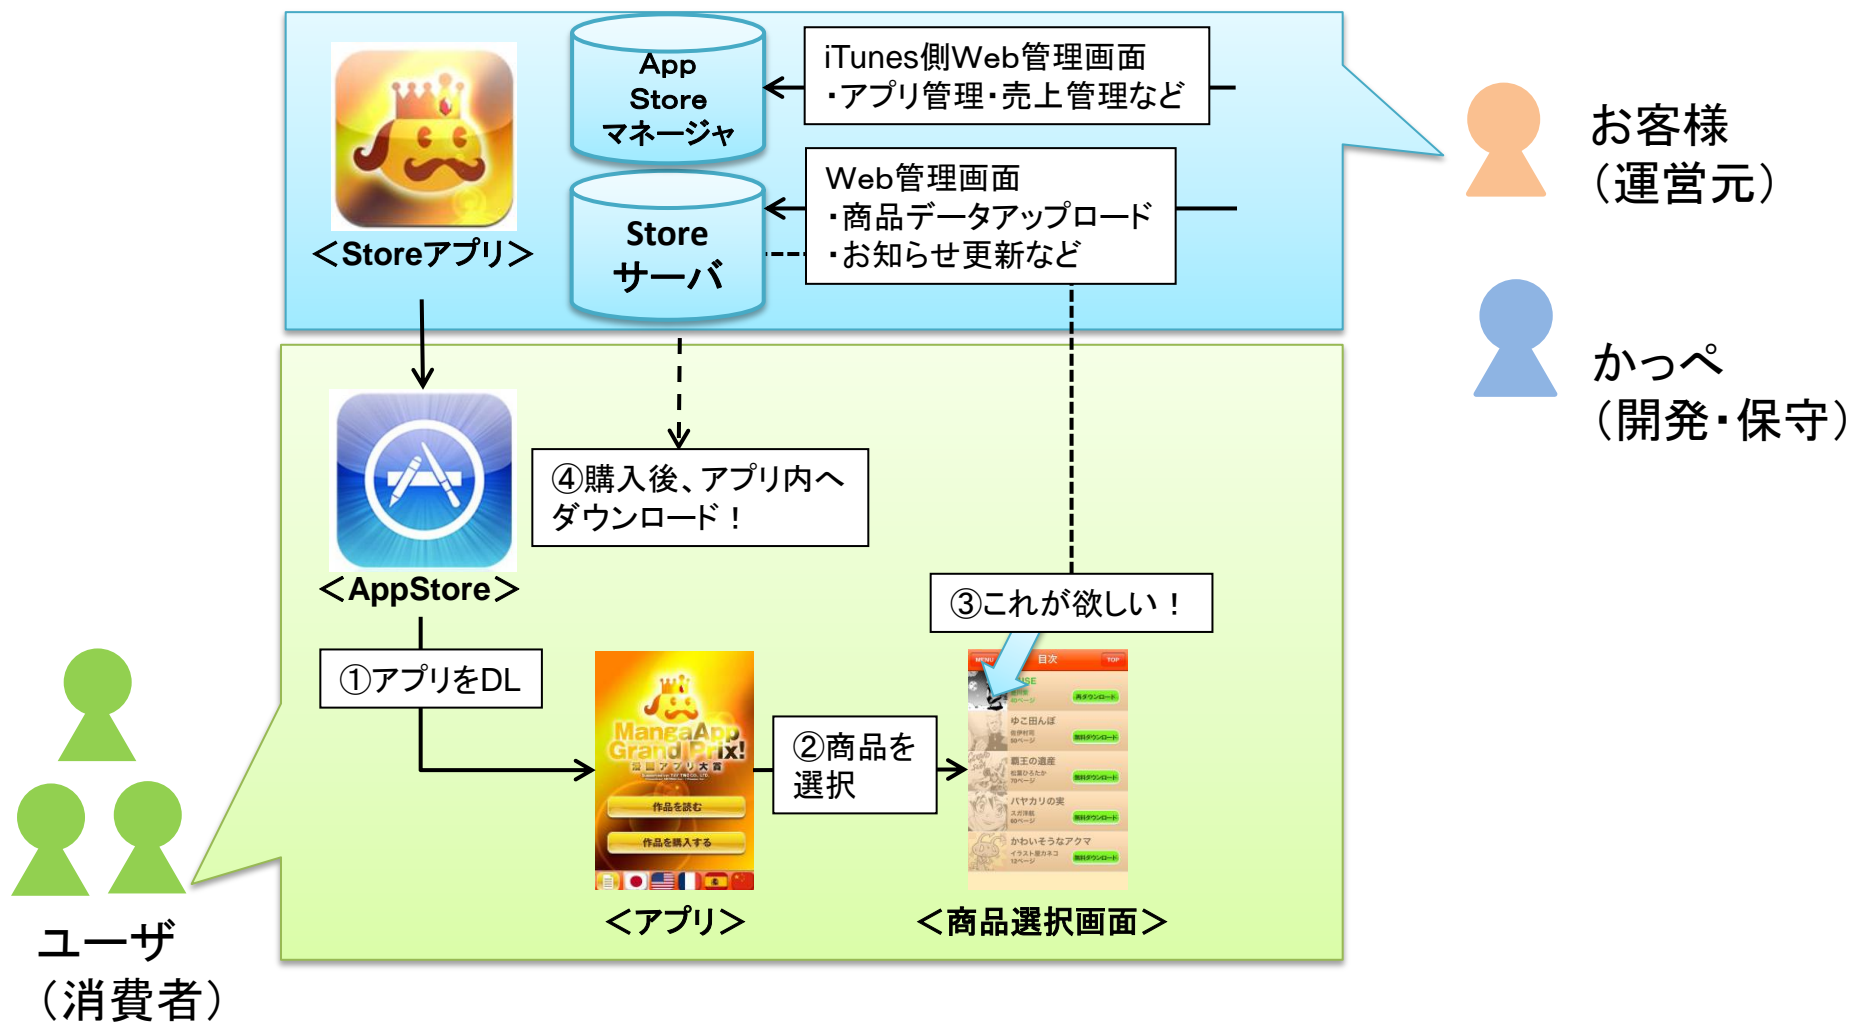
App Store マネージャ

iTunes側Web管理画面
・アプリ管理・売上管理など

Store サーバ

Web管理画面
・商品データアップロード
・お知らせ更新など

＜Storeアプリ＞

お客様
（運営元）

かっぺ
（開発・保守）

＜AppStore＞

④購入後、アプリ内へダウンロード！

③これが欲しい！

①アプリをDL

MangaApp Grand Prix!
漫画アプリ大賞
作品を読む
作品を購入する

②商品を選択

MENU 目次 TOP
ゆこ田んぼ
覇王の遺産
ハヤカリの実
かわいそうなアクマ

＜アプリ＞

＜商品選択画面＞

ユーザ
（消費者）